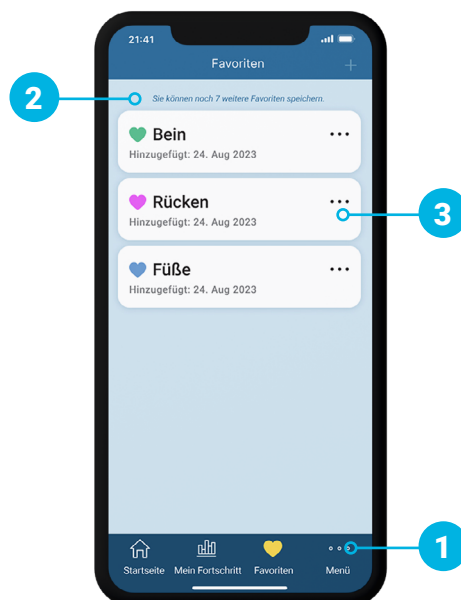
21:41

Favoriten

+

2

Sie können noch 7 weitere Favoriten speichern.

Bein
Hinzugefügt: 24. Aug 2023

Rücken
Hinzugefügt: 24. Aug 2023

3

Füße
Hinzugefügt: 24. Aug 2023

1

Startseite Mein Fortschritt Favoriten Menü